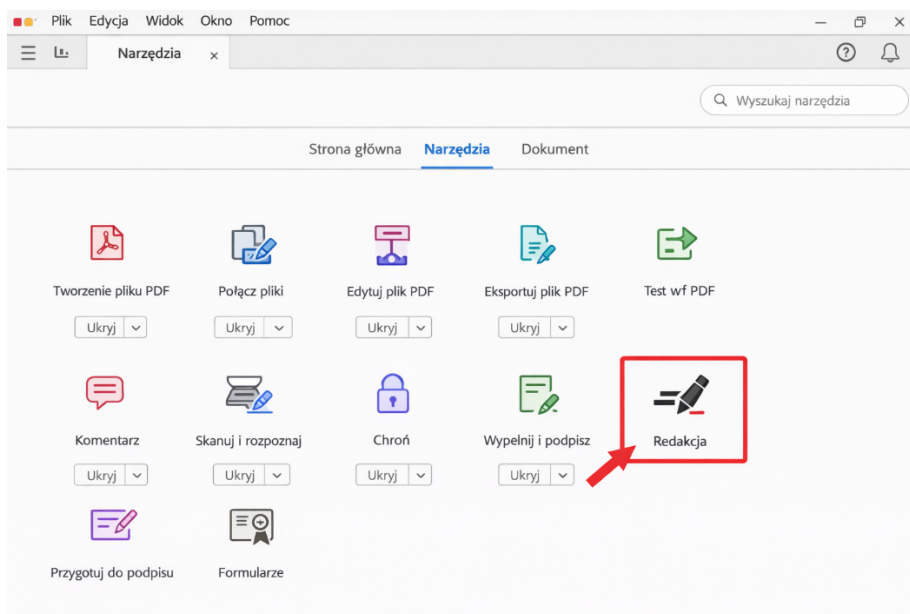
Plik Edycja Widok Okno Pomoc

Narzędzia ×

Wyszukaj narzędzia

Strona główna Narzędzia Dokument

Tworzenie pliku PDF
Ukryj

Połącz pliki
Ukryj

Edytuj plik PDF
Ukryj

Eksportuj plik PDF
Ukryj

Test wf PDF

Komentarz
Ukryj

Skanuj i rozpoznaj
Ukryj

Chroń
Ukryj

Wypełnij i podpisz
Ukryj

Redakcja

Przygotuj do podpisu

Formularze